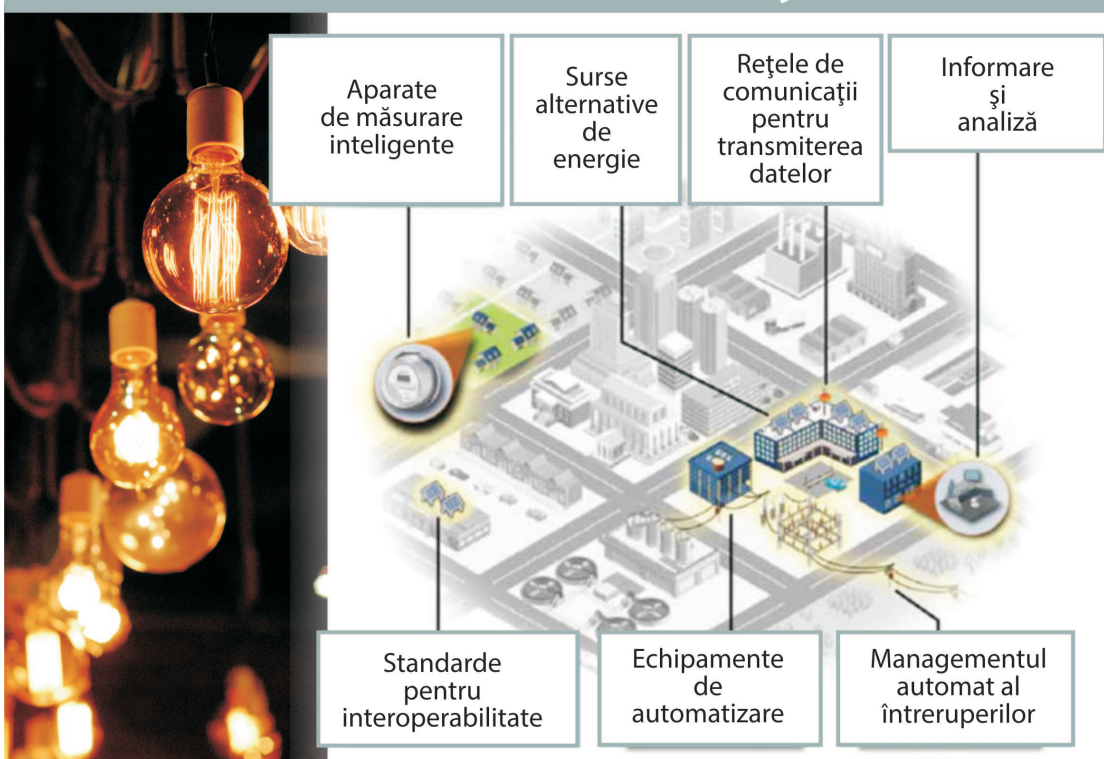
Aparate de măsurare inteligente

Surse alternative de energie

Reţele de comunicaţii pentru transmiterea datelor

Informare şi analiză

Standarde pentru interoperabilitate

Echipamente de automatizare

Managementul automat al întreruperilor